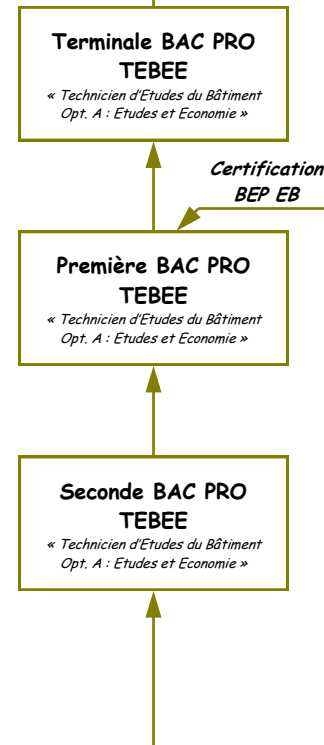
Terminale BAC PRO TEBEE
« Technicien d'Etudes du Bâtiment Opt. A : Etudes et Economie »

Certification BEP EB

Première BAC PRO TEBEE
« Technicien d'Etudes du Bâtiment Opt. A : Etudes et Economie »

Seconde BAC PRO TEBEE
« Technicien d'Etudes du Bâtiment Opt. A : Etudes et Economie »